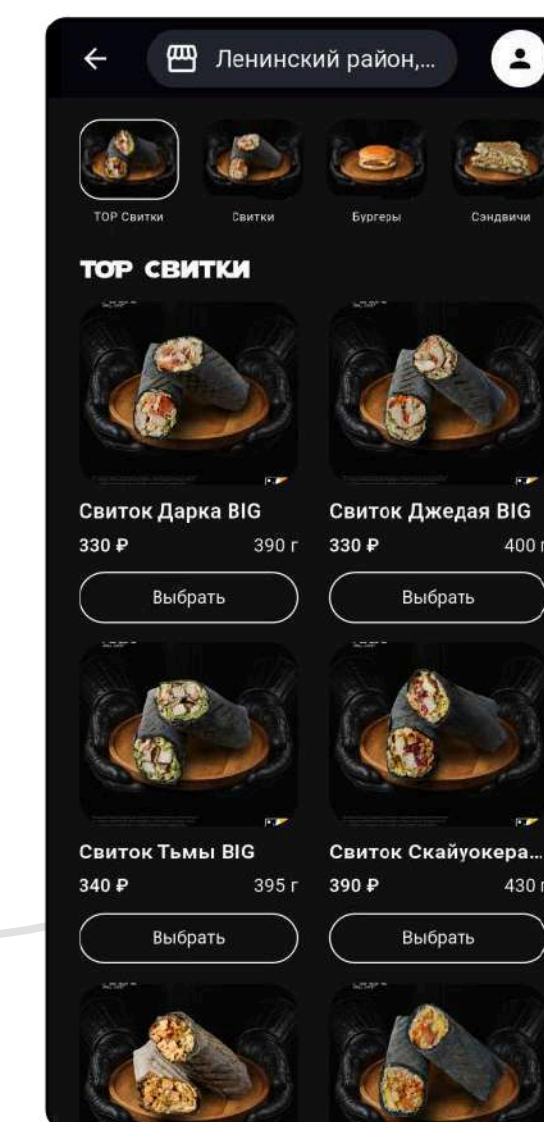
Ленинский район,...

TOP Свитки
Свитки
Бургеры
Сэндвичи

TOP СВИТКИ

Свиток Дарка BIG
330 ₽
390 г
Выбрать

Свиток Джедая BIG
330 ₽
400 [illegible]
Выбрать

Свиток Тьмы BIG
340 ₽
395 г
Выбрать

Свиток Скайуокера...
390 ₽
430 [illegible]
Выбрать